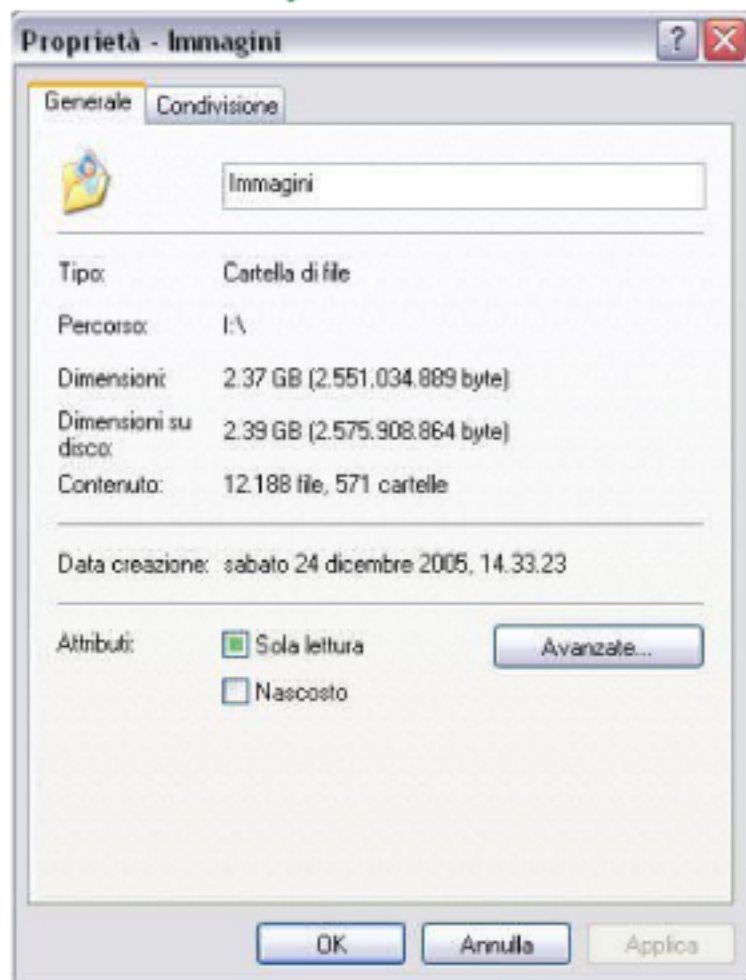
Proprietà - Immagini

?

Generale | Condivisione

Immagini

Tipo: Cartella di file

Percorso: I:\

Dimensioni: 2.37 GB (2.551.034.889 byte)

Dimensioni su disco: 2.39 GB (2.575.908.864 byte)

Contenuto: 12.188 file, 571 cartelle

Data creazione: sabato 24 dicembre 2005, 14.33.23

Attributi: Sola lettura

Nascosto

Avanzate...

OK | Annulla | Applica